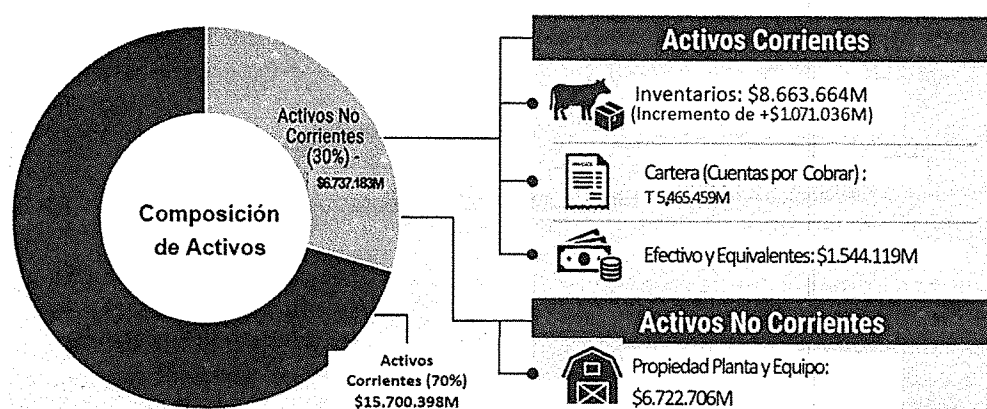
Composición de Activos

Activos No Corrientes (30%) - $6.737.183M

Activos Corrientes (70%) $15.700.398M

Activos Corrientes

Inventarios: $8.663.664M (Incremento de +$1.071.036M)

Cartera (Cuentas por Cobrar): T 5.465.459M

Efectivo y Equivalentes: $1.544.119M

Activos No Corrientes

Propiedad Planta y Equipo: $6.722.706M